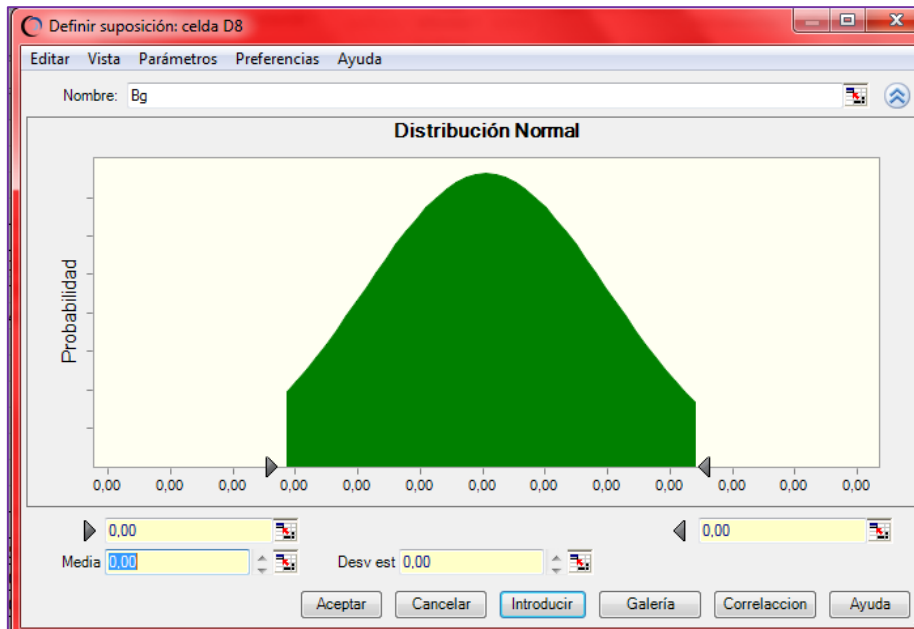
Definir suposición: celda D8

Editar Vista Parámetros Preferencias Ayuda

Nombre: Bg

Distribución Normal

Probabilidad

0,00 0,00 0,00 0,00 0,00 0,00 0,00 0,00 0,00 0,00 0,00 0,00 0,00

0,00

0,00

Media 0,00

Desv est 0,00

Aceptar Cancelar Introducir Galería Correlaccion Ayuda